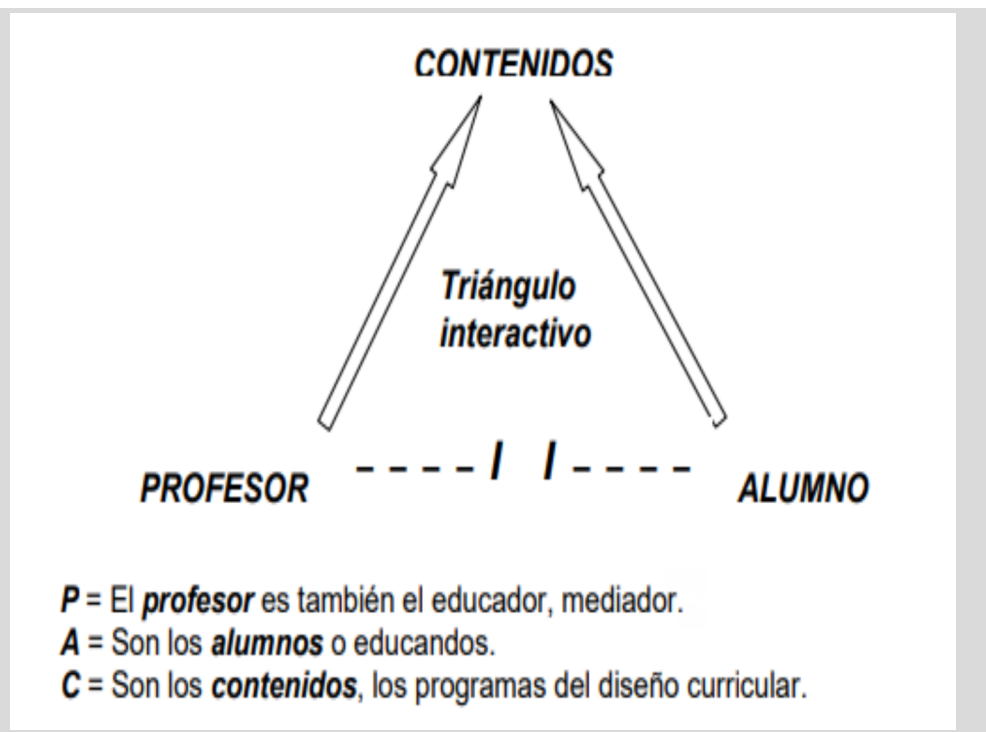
CONTENIDOS

Triángulo interactivo

PROFESOR ----I I---- ALUMNO

P = El profesor es también el educador, mediador.
A = Son los alumnos o educandos.
C = Son los contenidos, los programas del diseño curricular.